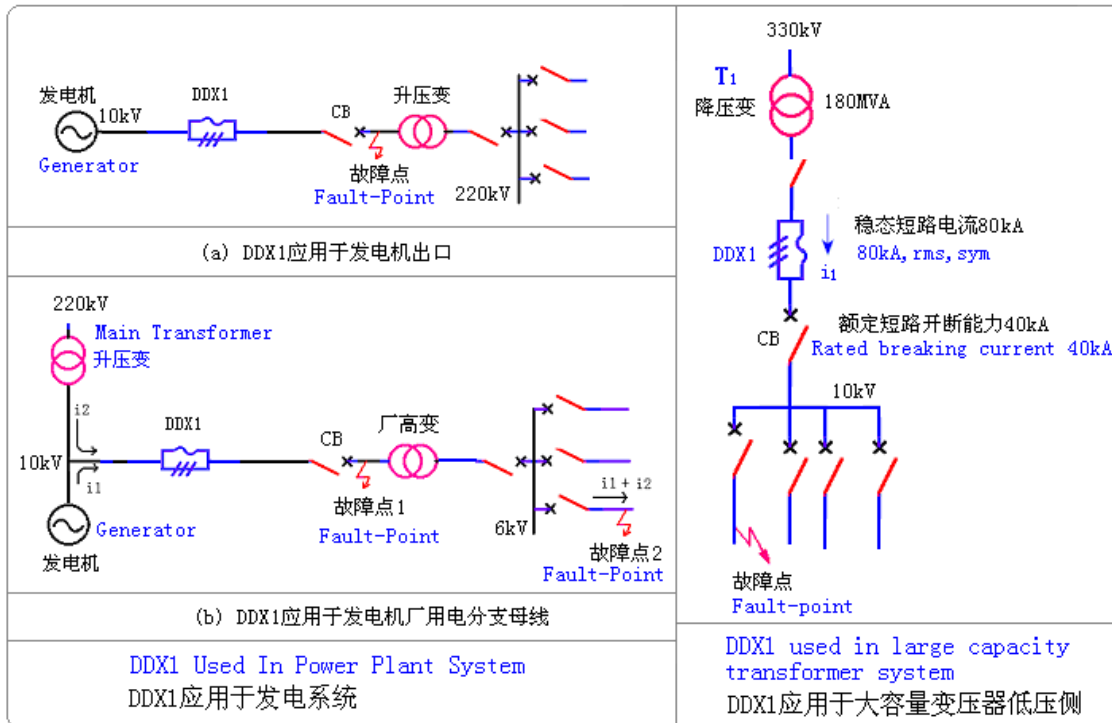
发电机
10kV
DDX1
CB
升压变
Generator
故障点
Fault-Point
220kV

(a) DDX1应用于发电机出口

220kV
Main Transformer
升压变
i2
DDX1
CB
厂高变
10kV
i1
Generator
发电机
故障点1
Fault-Point
6kV
i1 + i2
故障点2
Fault-Point

(b) DDX1应用于发电机厂用电分支母线

DDX1 Used In Power Plant System
DDX1应用于发电系统

330kV
$T_1$
降压变
180MVA
稳态短路电流80kA
DDX1
80kA, rms, sym
i1
额定短路开断能力40kA
CB
Rated breaking current 40kA
10kV
故障点
Fault-point

DDX1 used in large capacity transformer system
DDX1应用于大容量变压器低压侧